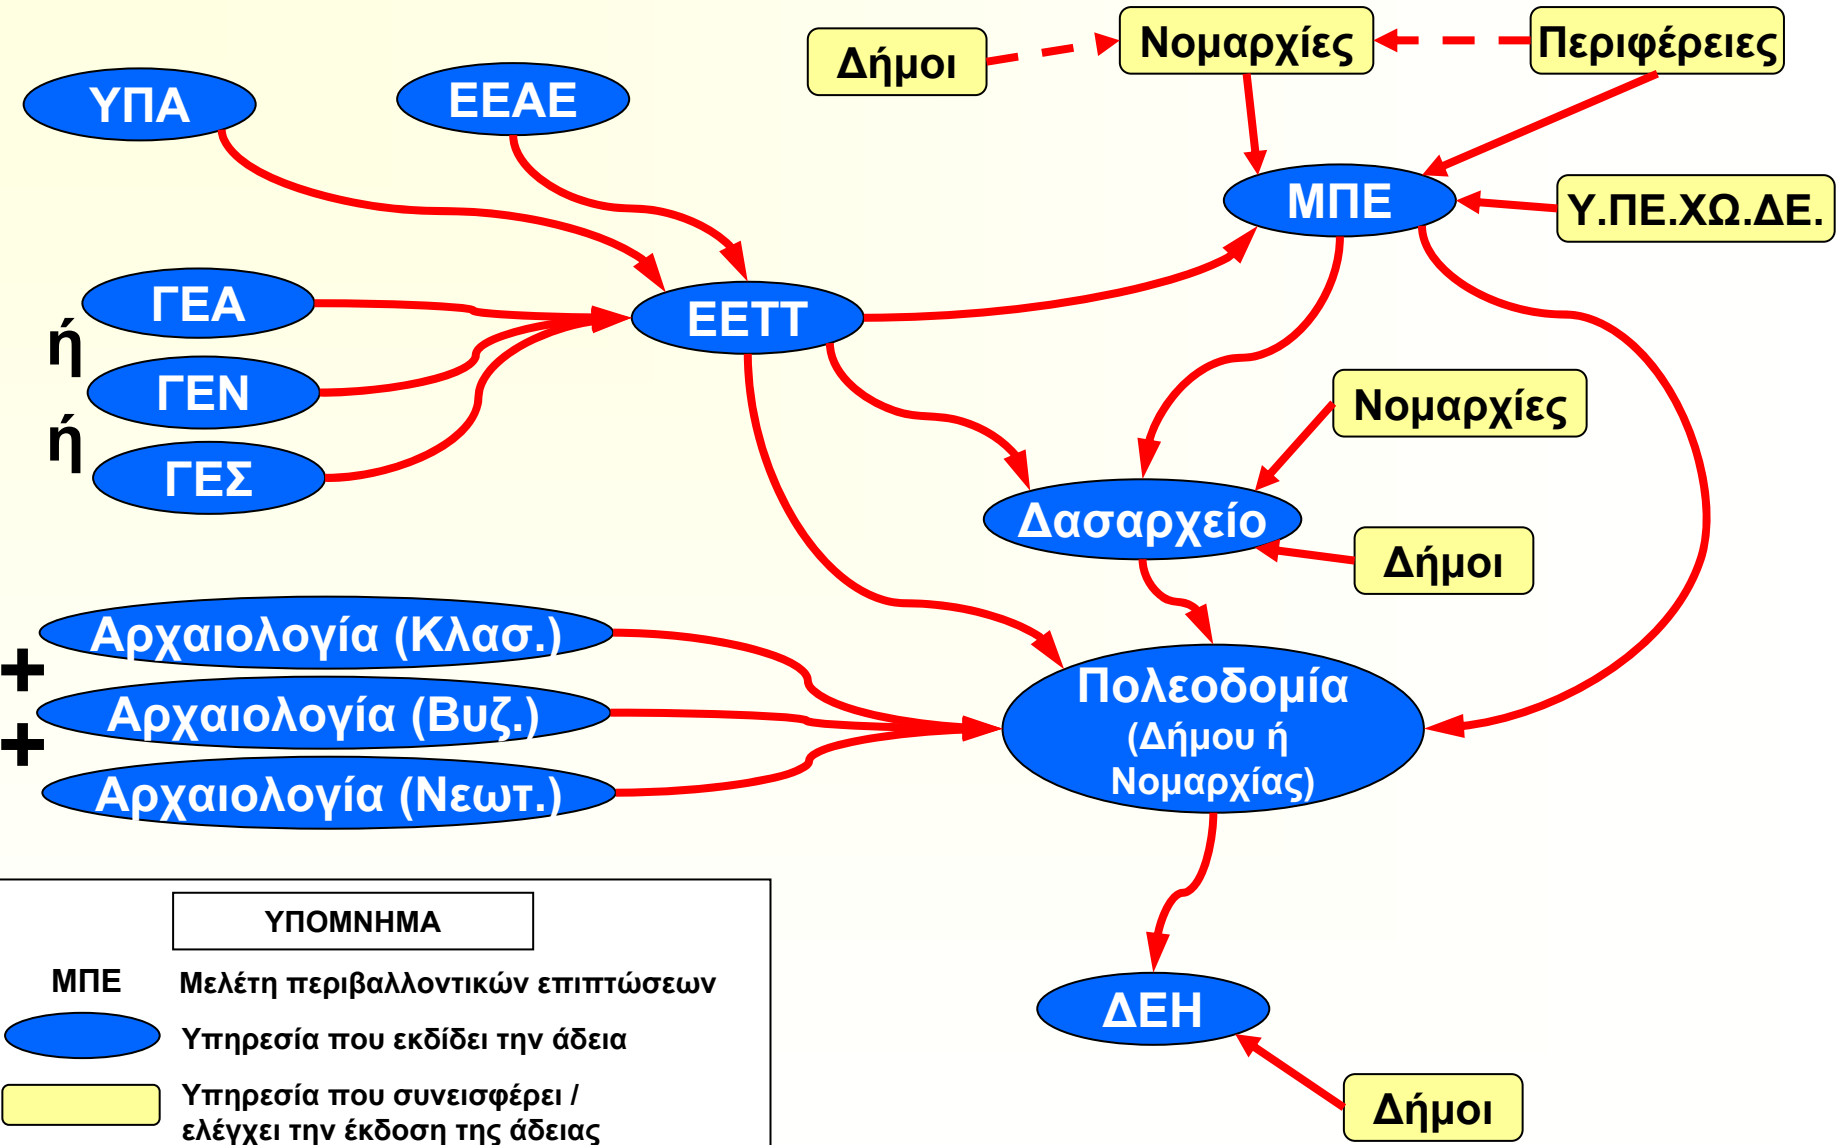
Δήμοι

Νομαρχίες

Περιφέρειες

ΥΠΑ

ΕΕΑΕ

ΜΠΕ

Υ.ΠΕ.ΧΩ.ΔΕ.

ΓΕΑ

ή

ΓΕΝ

ή

ΓΕΣ

ΕΕΤΤ

Νομαρχίες

Δασαρχείο

Δήμοι

Αρχαιολογία (Κλασ.)

+

Αρχαιολογία (Βυζ.)

+

Αρχαιολογία (Νεωτ.)

Πολεοδομία (Δήμου ή Νομαρχίας)

ΥΠΟΜΝΗΜΑ

ΜΠΕ Μελέτη περιβαλλοντικών επιπτώσεων

Υπηρεσία που εκδίδει την άδεια

Υπηρεσία που συνεισφέρει / ελέγχει την έκδοση της άδειας

ΔΕΗ

Δήμοι